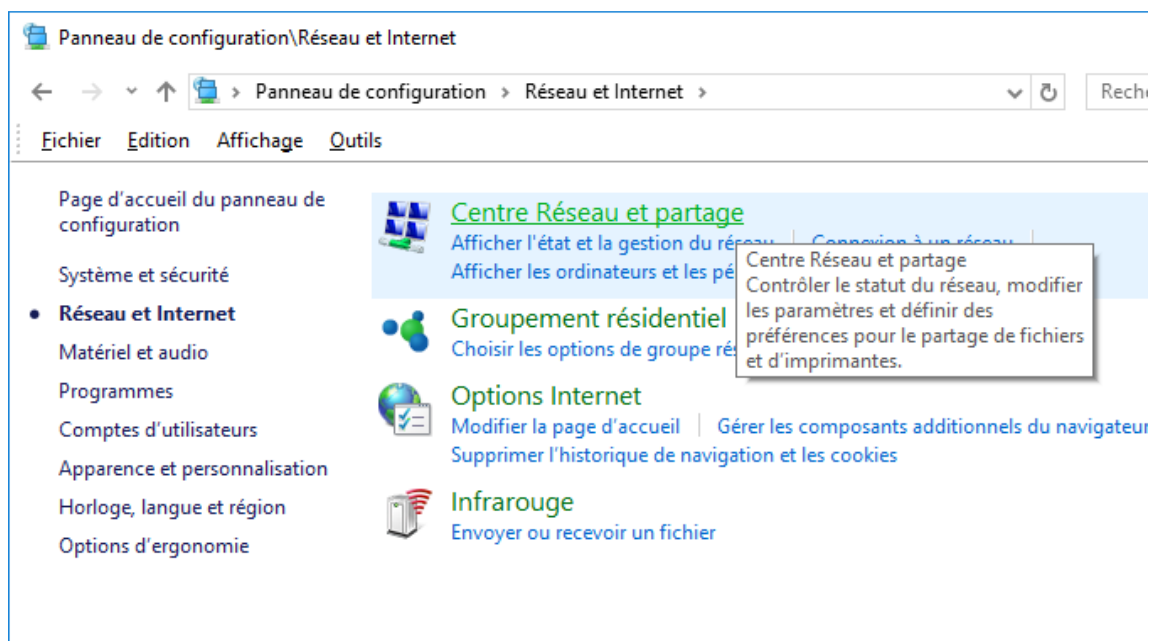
Panneau de configuration\Réseau et Internet

Panneau de configuration › Réseau et Internet ›

Reche

Fichier Edition Affichage Outils

Page d'accueil du panneau de configuration

Système et sécurité

Réseau et Internet

Matériel et audio

Programmes

Comptes d'utilisateurs

Apparence et personnalisation

Horloge, langue et région

Options d'ergonomie

Centre Réseau et partage

Afficher l'état et la gestion du réseau | Connexion à un réseau

Afficher les ordinateurs et les pé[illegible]

Centre Réseau et partage
Contrôler le statut du réseau, modifier les paramètres et définir des préférences pour le partage de fichiers et d'imprimantes.

Groupement résidentiel

Choisir les options de groupe ré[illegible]

Options Internet

Modifier la page d'accueil | Gérer les composants additionnels du navigateur

Supprimer l'historique de navigation et les cookies

Infrarouge

Envoyer ou recevoir un fichier